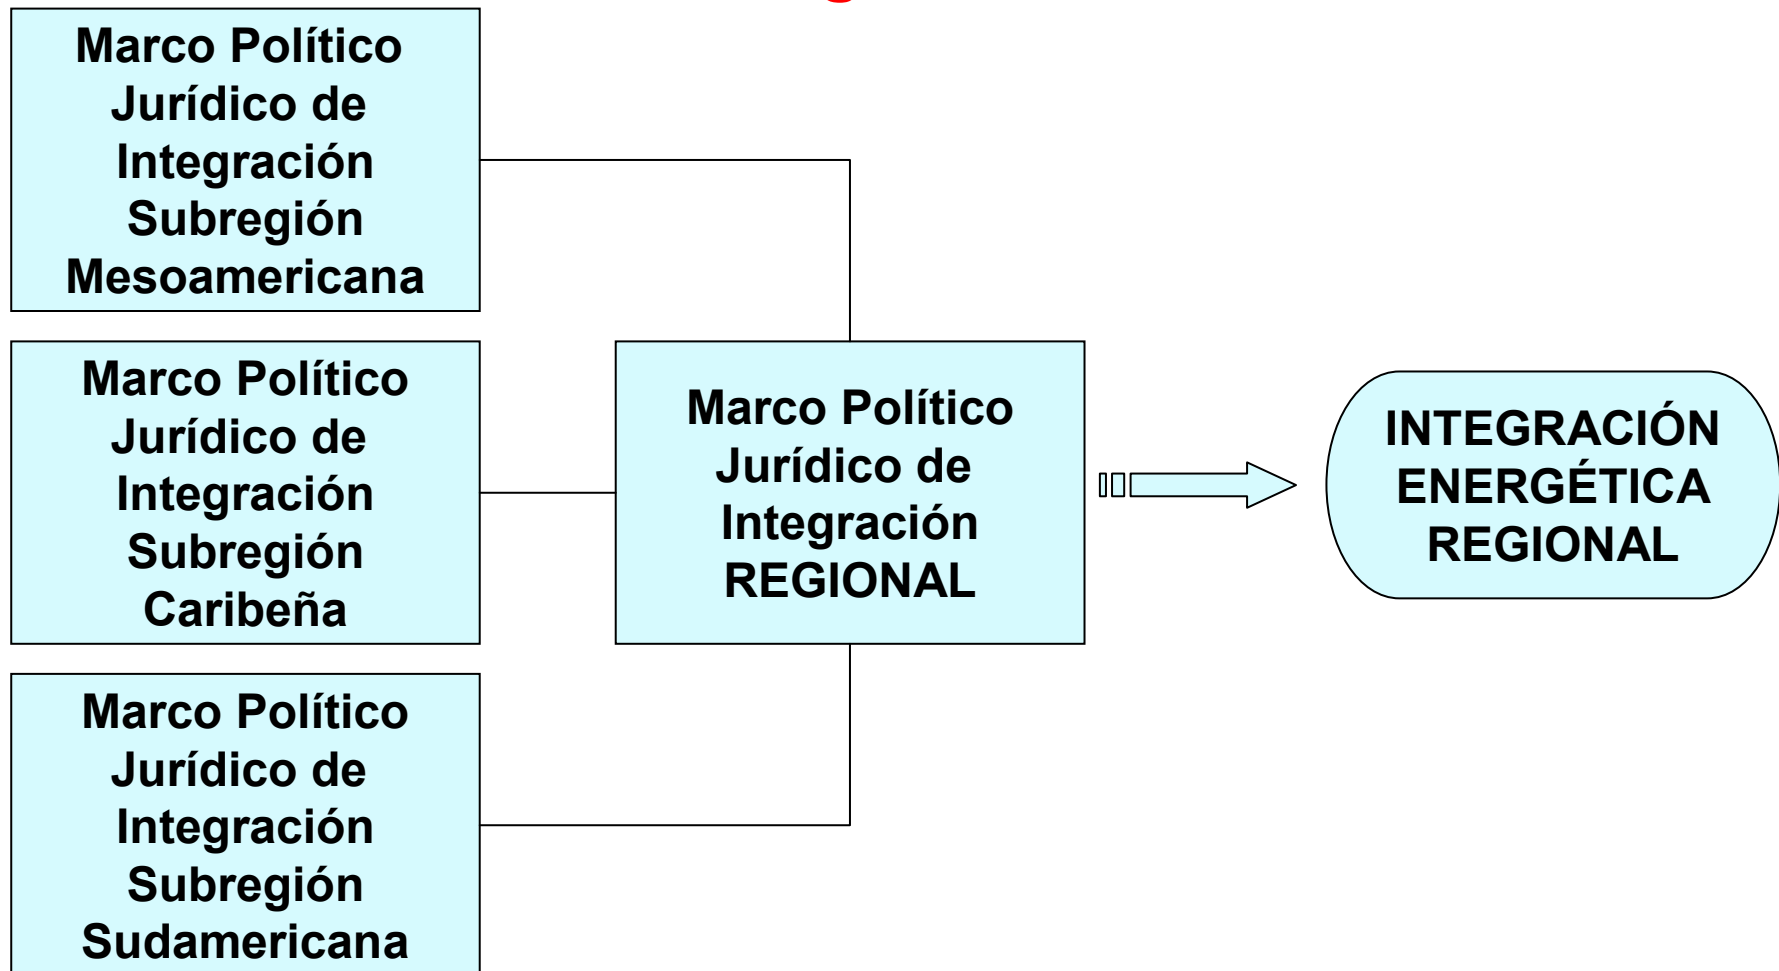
Marco Político Jurídico de Integración Subregión Mesoamericana

Marco Político Jurídico de Integración Subregión Caribeña

Marco Político Jurídico de Integración Subregión Sudamericana

Marco Político Jurídico de Integración REGIONAL

INTEGRACIÓN ENERGÉTICA REGIONAL